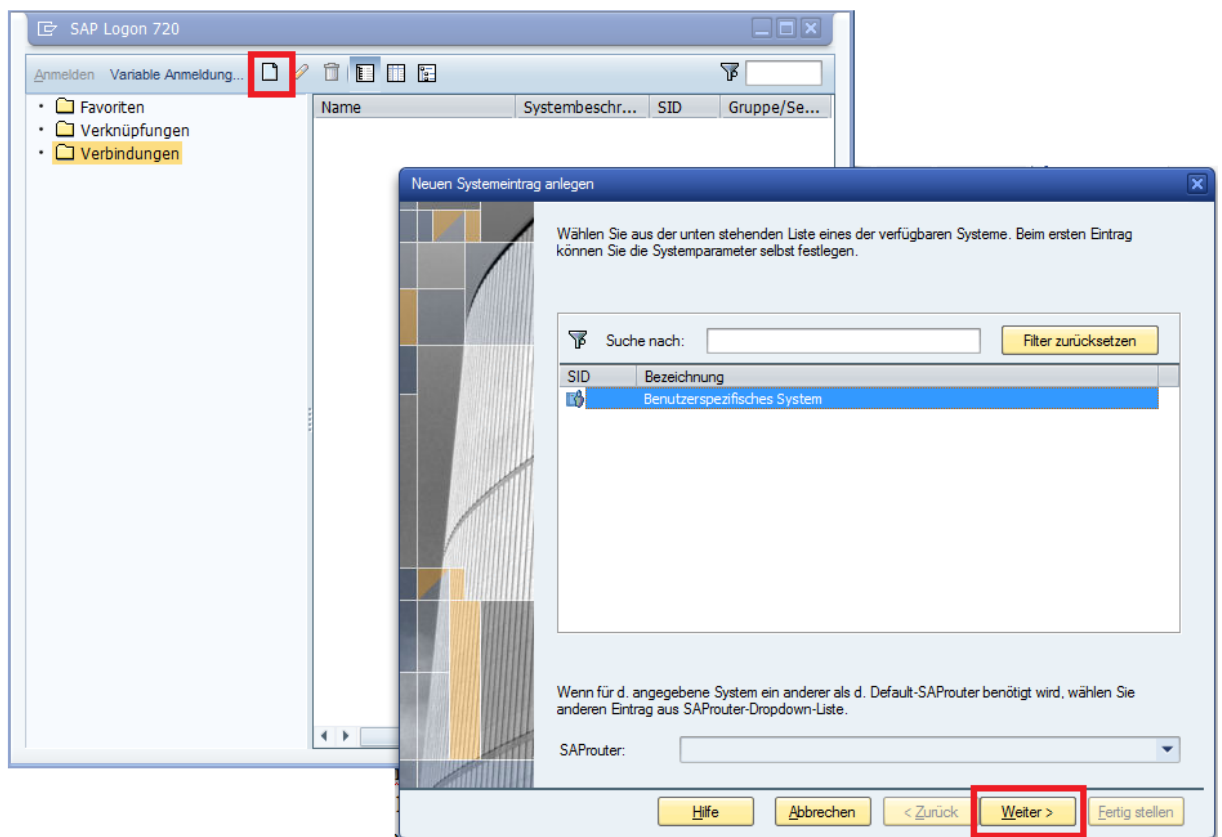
SAP Logon 720

Anmelden Variable Anmeldung...

Favoriten
Verknüpfungen
Verbindungen

| Name | Systembeschr... | SID | Gruppe/Se... |
|---|---|---|---|

Neuen Systemeintrag anlegen

Wählen Sie aus der unten stehenden Liste eines der verfügbaren Systeme. Beim ersten Eintrag können Sie die Systemparameter selbst festlegen.

Suche nach:

Filter zurücksetzen

| SID | Bezeichnung |
|---|---|
| | Benutzerspezifisches System |

Wenn für d. angegebene System ein anderer als d. Default-SAProuter benötigt wird, wählen Sie anderen Eintrag aus SAProuter-Dropdown-Liste.

SAProuter:

Hilfe Abbrechen < Zurück Weiter > Fertig stellen